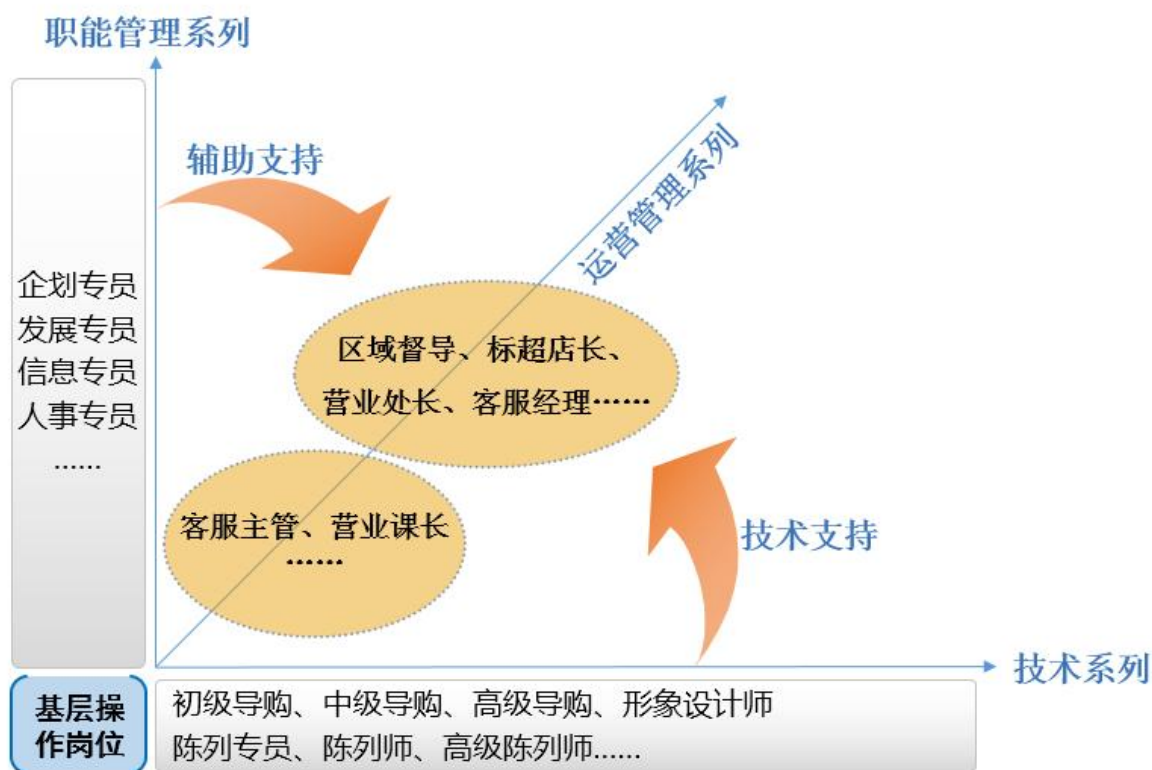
职能管理系列

辅助支持

运营管理系列

企划专员
发展专员
信息专员
人事专员
……

区域督导、标超店长、
营业处长、客服经理……

客服主管、营业课长
……

技术支持

技术系列

基层操作岗位

初级导购、中级导购、高级导购、形象设计师
陈列专员、陈列师、高级陈列师……